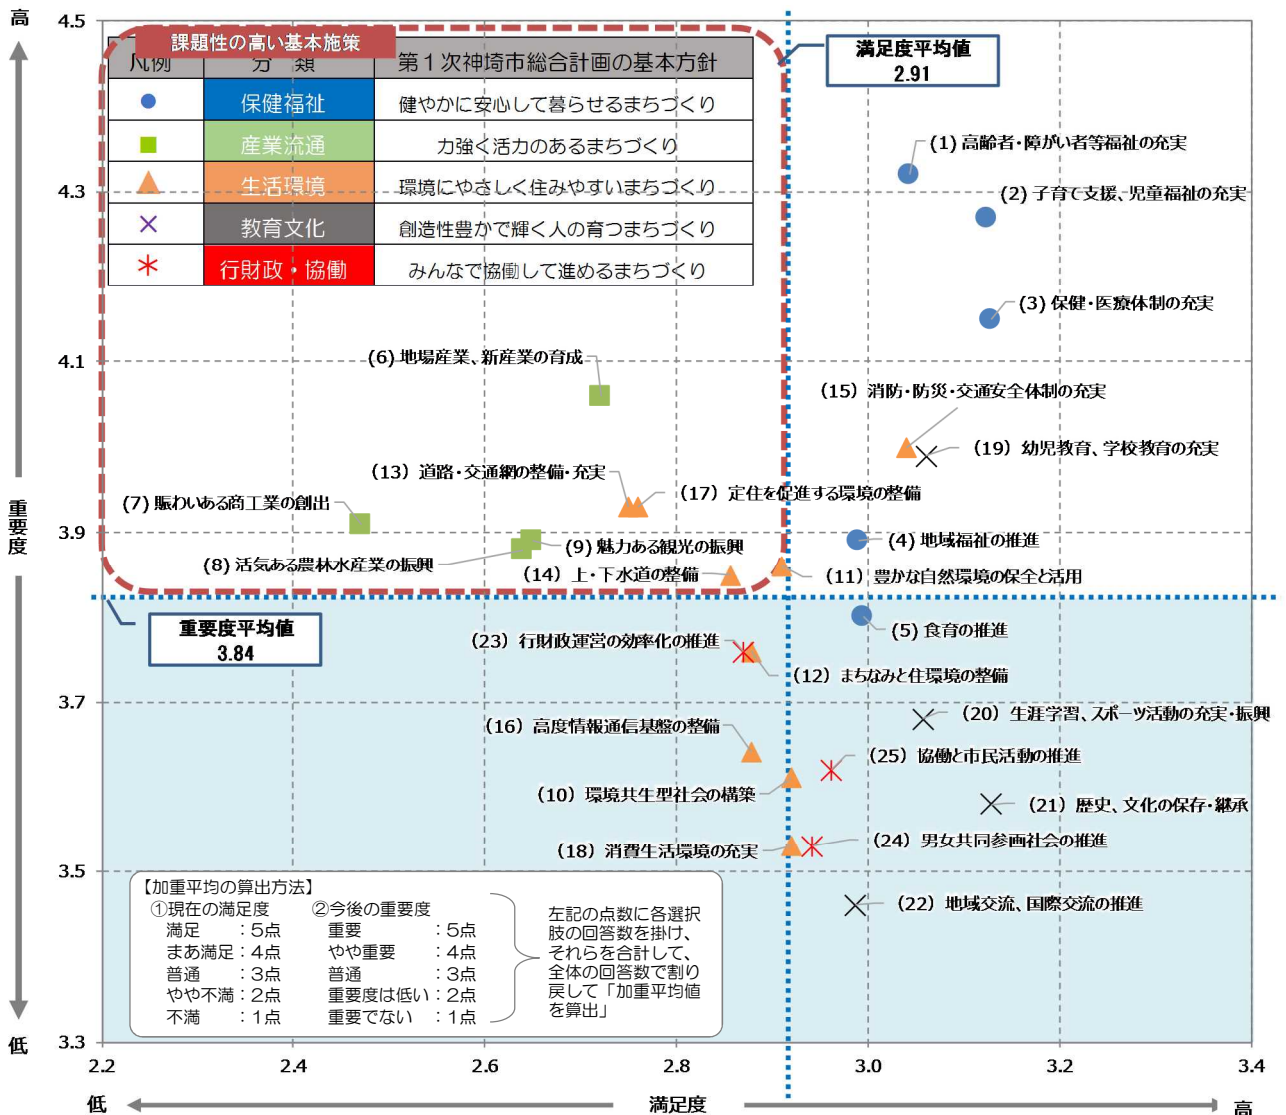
高

重要度

低

4.5

4.3

4.1

3.9

3.7

3.5

3.3

課題性の高い基本施策

| 凡例 | 分類 | 第１次神埼市総合計画の基本方針 |
|---|---|---|
| ● | 保健福祉 | 健やかに安心して暮らせるまちづくり |
| ■ | 産業流通 | 力強く活力のあるまちづくり |
| ▲ | 生活環境 | 環境にやさしく住みやすいまちづくり |
| × | 教育文化 | 創造性豊かで輝く人の育つまちづくり |
| ＊ | 行財政・協働 | みんなで協働して進めるまちづくり |

満足度平均値
2.91

重要度平均値
3.84

(1) 高齢者・障がい者等福祉の充実
(2) 子育て支援、児童福祉の充実
(3) 保健・医療体制の充実
(6) 地場産業、新産業の育成
(15) 消防・防災・交通安全体制の充実
(19) 幼児教育、学校教育の充実
(13) 道路・交通網の整備・充実
(17) 定住を促進する環境の整備
(7) 賑わいある商工業の創出
(4) 地域福祉の推進
(9) 魅力ある観光の振興
(8) 活気ある農林水産業の振興
(14) 上・下水道の整備
(11) 豊かな自然環境の保全と活用
(5) 食育の推進
(23) 行財政運営の効率化の推進
(12) まちなみと住環境の整備
(20) 生涯学習、スポーツ活動の充実・振興
(16) 高度情報通信基盤の整備
(25) 協働と市民活動の推進
(10) 環境共生型社会の構築
(21) 歴史、文化の保存・継承
(18) 消費生活環境の充実
(24) 男女共同参画社会の推進
(22) 地域交流、国際交流の推進

【加重平均の算出方法】
①現在の満足度
満足 ：5点
まあ満足：4点
普通 ：3点
やや不満：2点
不満 ：1点
②今後の重要度
重要 ：5点
やや重要 ：4点
普通 ：3点
重要度は低い：2点
重要でない ：1点

左記の点数に各選択肢の回答数を掛け、それらを合計して、全体の回答数で割り戻して「加重平均値を算出」

2.2 2.4 2.6 2.8 3.0 3.2 3.4

低 満足度 高